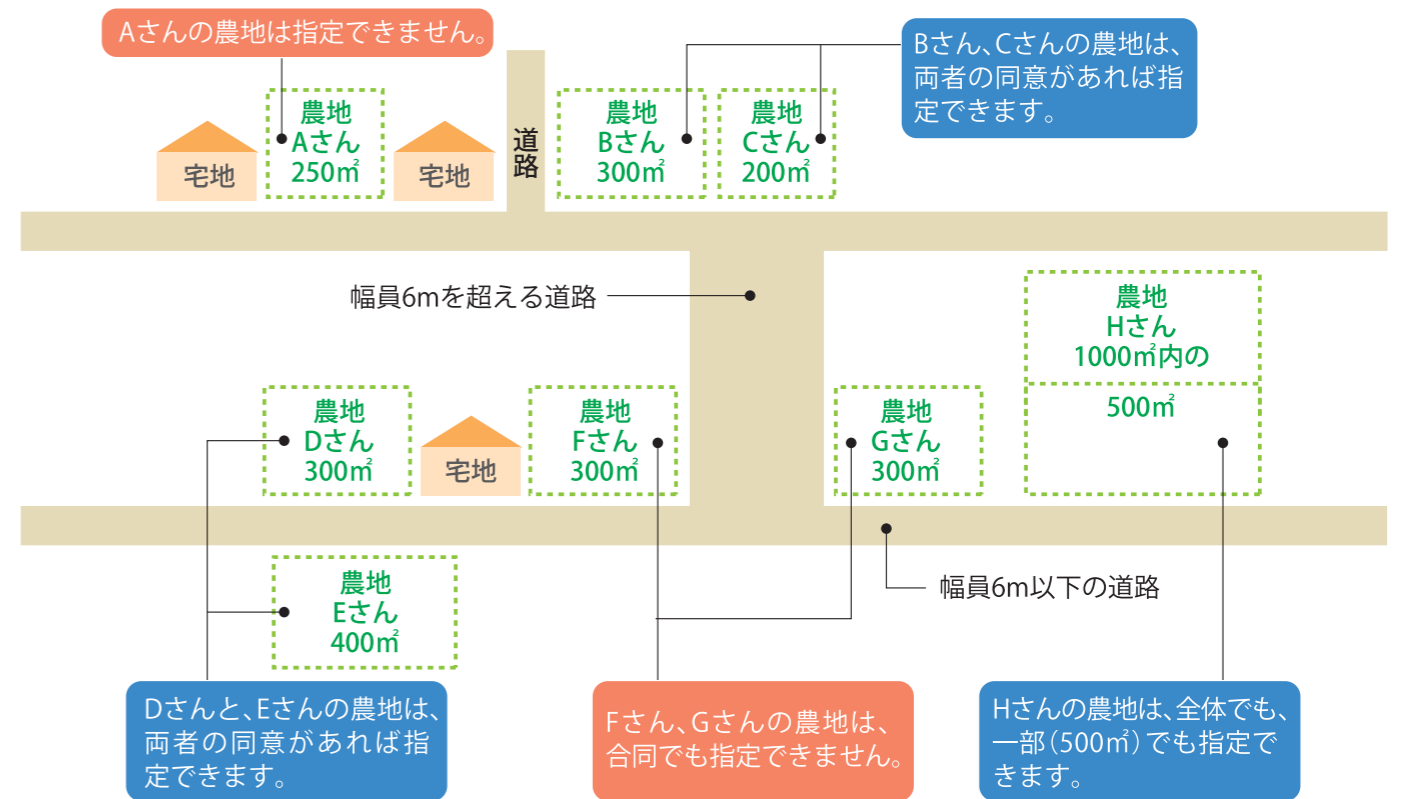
Aさんの農地は指定できません。

農地
Aさん
250㎡

宅地

宅地

道路

農地
Bさん
300㎡

農地
Cさん
200㎡

Bさん、Cさんの農地は、両者の同意があれば指定できます。

幅員6mを超える道路

農地
Hさん
1000㎡内の
500㎡

農地
Dさん
300㎡

宅地

農地
Fさん
300㎡

農地
Gさん
300㎡

農地
Eさん
400㎡

幅員6m以下の道路

Dさんと、Eさんの農地は、両者の同意があれば指定できます。

Fさん、Gさんの農地は、合同でも指定できません。

Hさんの農地は、全体でも、一部（500㎡）でも指定できます。